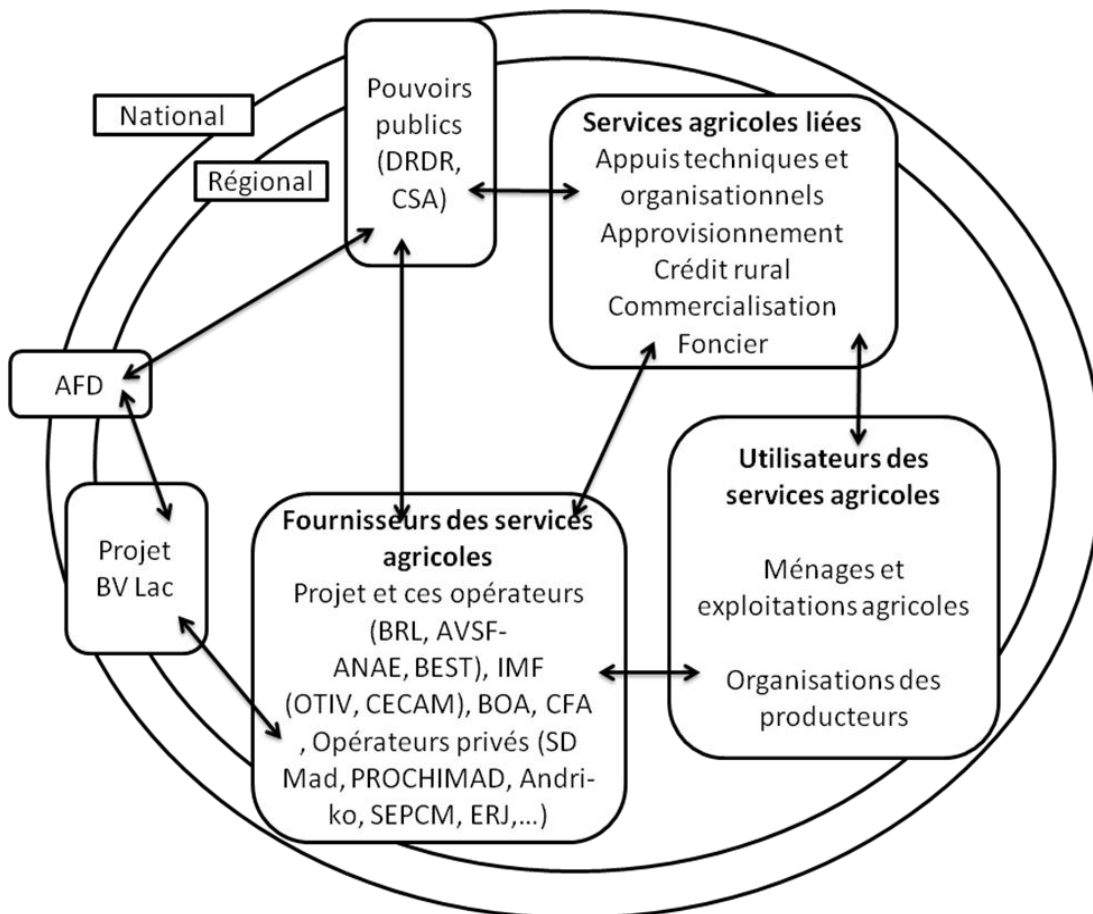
National

Régional

Pouvoirs publics (DRDR, CSA)

**Services agricoles liées**
Appuis techniques et organisationnels
Approvisionnement
Crédit rural
Commercialisation
Foncier

AFD

Projet BV Lac

**Fournisseurs des services agricoles**
Projet et ces opérateurs (BRL, AVSF-ANAE, BEST), IMF (OTIV, CECAM), BOA, CFA , Opérateurs privés (SD Mad, PROCHIMAD, Andri-ko, SEPCM, ERJ,...)

**Utilisateurs des services agricoles**

Ménages et exploitations agricoles

Organisations des producteurs